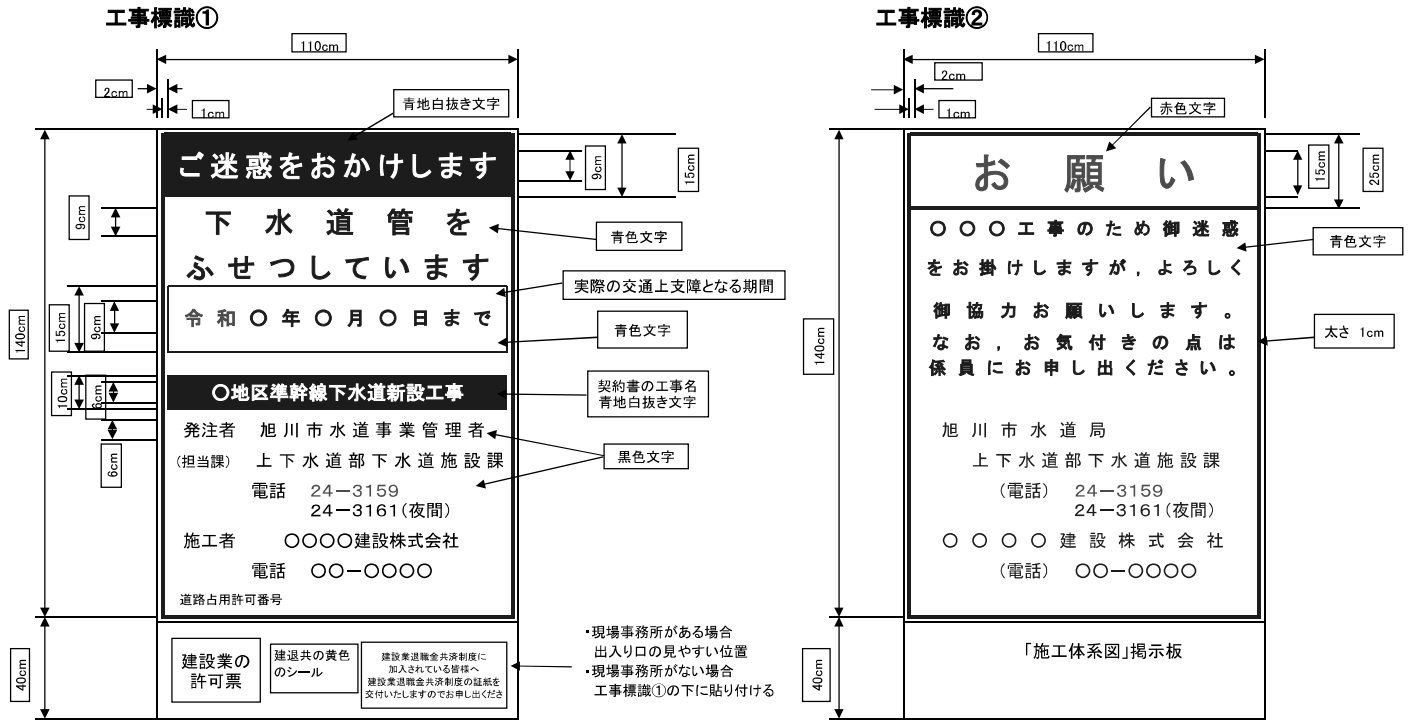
工事標識①

110cm

2cm

1cm

青地白抜き文字

ご迷惑をおかけします

9cm

15cm

9cm

下 水 道 管 を

ふ せ つ し て い ま す

青色文字

実際の交通上支障となる期間

15cm

9cm

令 和 ○ 年 ○ 月 ○ 日 ま で

青色文字

140cm

10cm

6cm

○地区準幹線下水道新設工事

契約書の工事名
青地白抜き文字

6cm

発注者 旭川市水道事業管理者

(担当課) 上下水道部下水道施設課

黒色文字

電話 24−3159
24−3161(夜間)

施工者 ○○○○建設株式会社

電話 ○○−○○○○

道路占用許可番号

40cm

建設業の許可票

建退共の黄色のシール

建設業退職金共済制度に加入されている皆様へ建設業退職金共済制度の証紙を交付いたしますのでお申し出ください

・現場事務所がある場合
出入り口の見やすい位置
・現場事務所がない場合
工事標識①の下に貼り付ける

工事標識②

110cm

2cm

1cm

赤色文字

お 願 い

15cm

25cm

○ ○ ○ 工 事 の た め 御 迷 惑

を お 掛 け し ま す が , よ ろ し く

御 協 力 お 願 い し ま す 。

な お , お 気 付 き の 点 は

係 員 に お 申 し 出 く だ さ い 。

青色文字

太さ 1cm

140cm

旭 川 市 水 道 局

上 下 水 道 部 下 水 道 施 設 課

(電話) 24−3159
24−3161(夜間)

○ ○ ○ ○ 建 設 株 式 会 社

(電話) ○○−○○○○

40cm

「施工体系図」掲示板